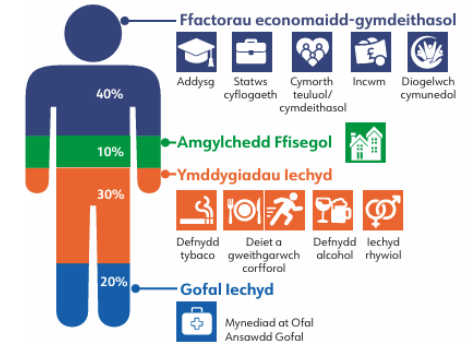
Ffactorau economaidd-gymdeithasol

Addysg
Statws cyflogaeth
Cymorth teuluol/ cymdeithasol
Incwm
Diogelwch cymunedol

40%

10%
Amgylchedd Ffisegol

30%
Ymddygiadau Iechyd

Defnydd tybaco
Deiet a gweithgarwch corfforol
Defnydd alcohol
Iechyd rhywiol

20%
Gofal Iechyd

Mynediad at Ofal
Ansawdd Gofal